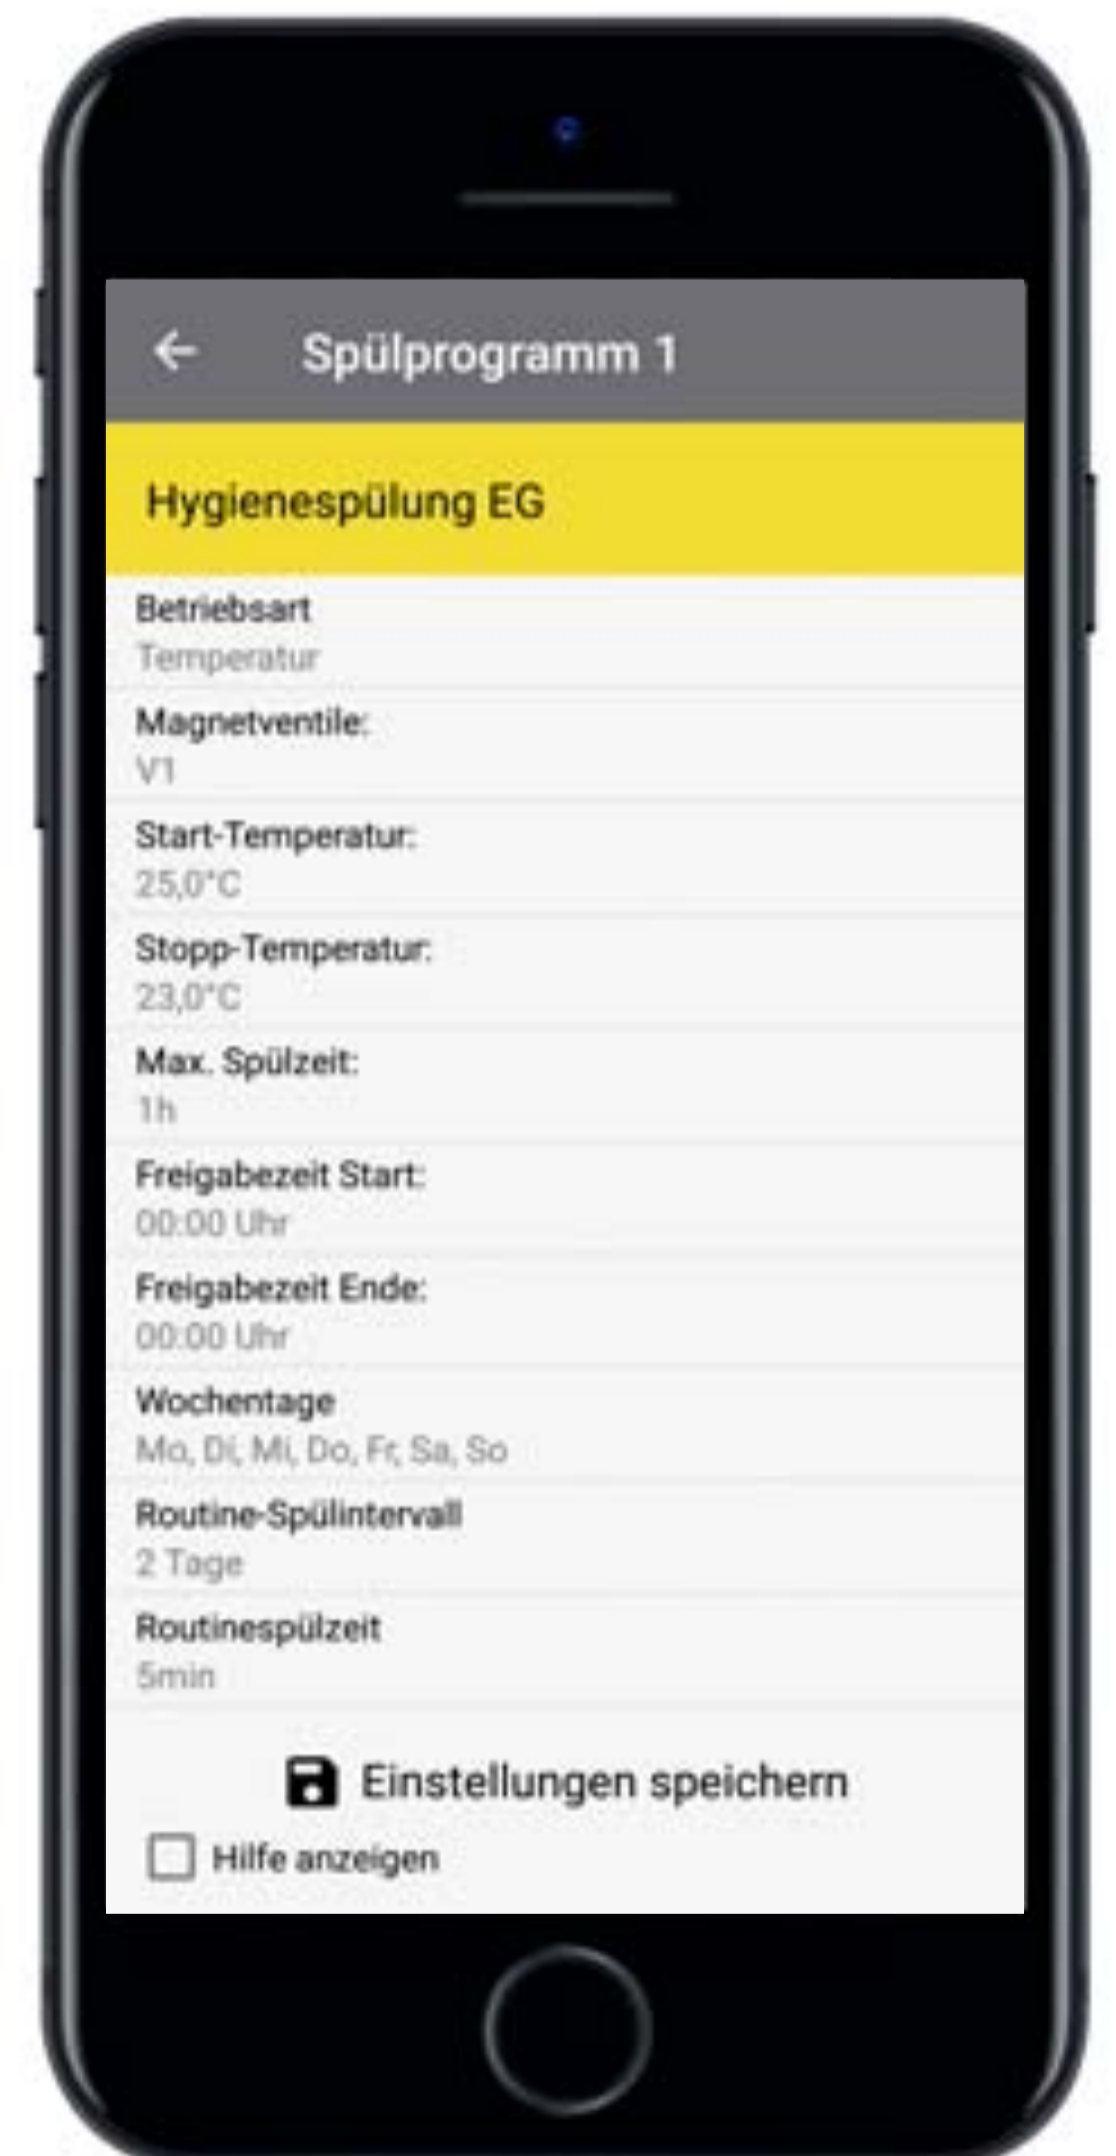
Spülprogramm 1

Hygienespülung EG

Betriebsart
Temperatur

Magnetventile:
V1

Start-Temperatur:
25,0°C

Stopp-Temperatur:
23,0°C

Max. Spülzeit:
1h

Freigabezeit Start:
00:00 Uhr

Freigabezeit Ende:
00:00 Uhr

Wochentage
Mo, Di, Mi, Do, Fr, Sa, So

Routine-Spülintervall
2 Tage

Routinespülzeit
5min

Einstellungen speichern

Hilfe anzeigen